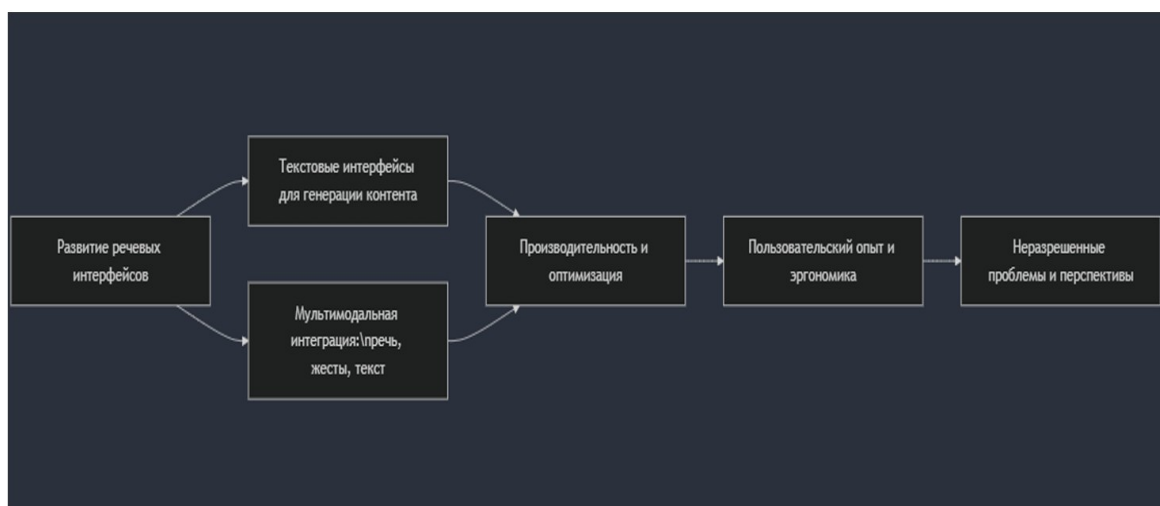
Развитие речевых интерфейсов

Текстовые интерфейсы для генерации контента

Мультимодальная интеграция:\пречь, жесты, текст

Производительность и оптимизация

Пользовательский опыт и эргономика

Неразрешенные проблемы и перспективы